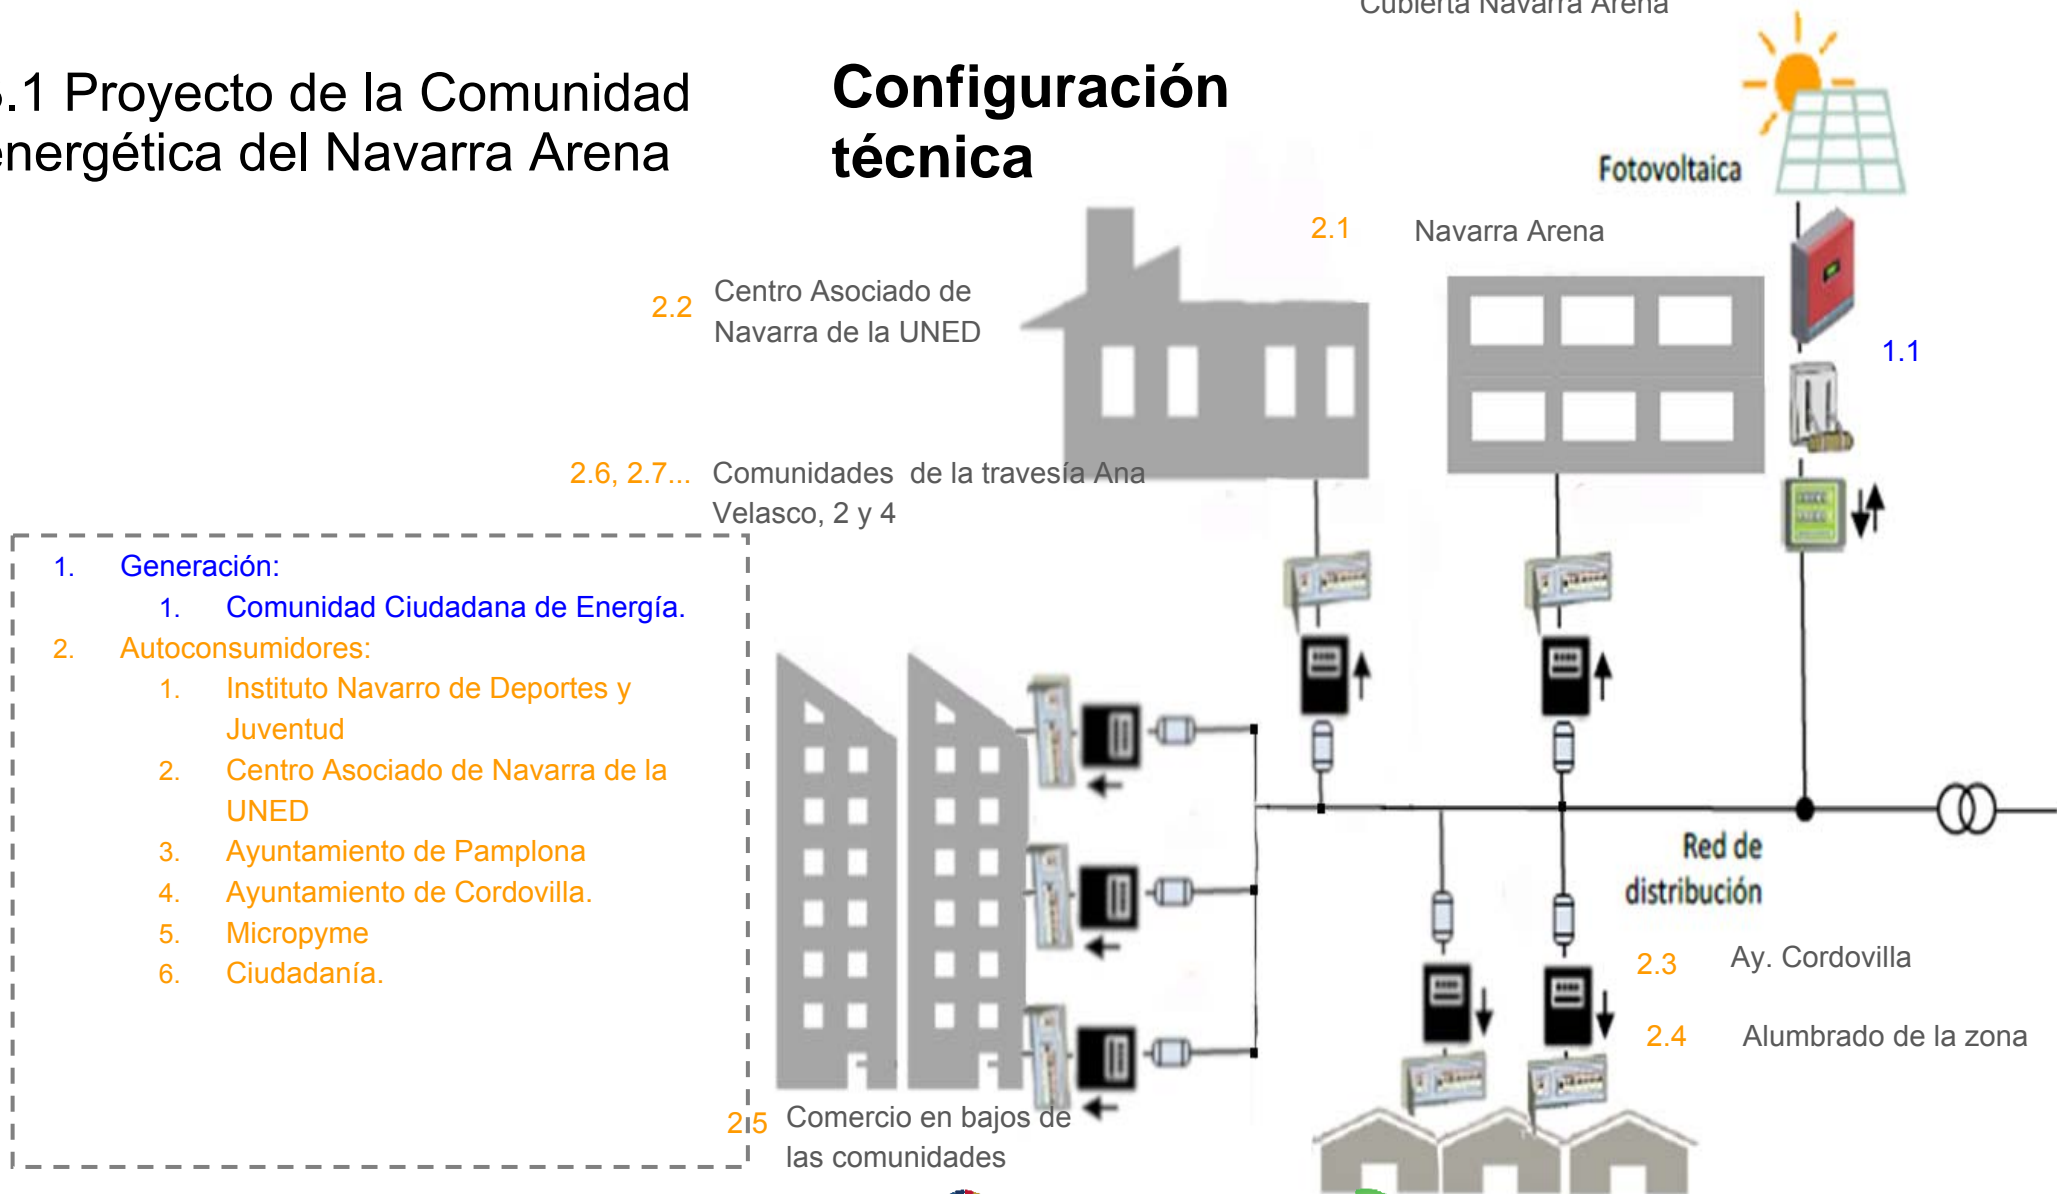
.1 Proyecto de la Comunidad energética del Navarra Arena

Configuración técnica

Cubierta Navarra Arena

Fotovoltaica

2.1 Navarra Arena

2.2 Centro Asociado de Navarra de la UNED

1.1

2.6, 2.7... Comunidades de la travesía Ana Velasco, 2 y 4

1. Generación:
1. Comunidad Ciudadana de Energía.
2. Autoconsumidores:
1. Instituto Navarro de Deportes y Juventud
2. Centro Asociado de Navarra de la UNED
3. Ayuntamiento de Pamplona
4. Ayuntamiento de Cordovilla.
5. Micropyme
6. Ciudadanía.

Red de distribución

2.3 Ay. Cordovilla

2.4 Alumbrado de la zona

2.5 Comercio en bajos de las comunidades